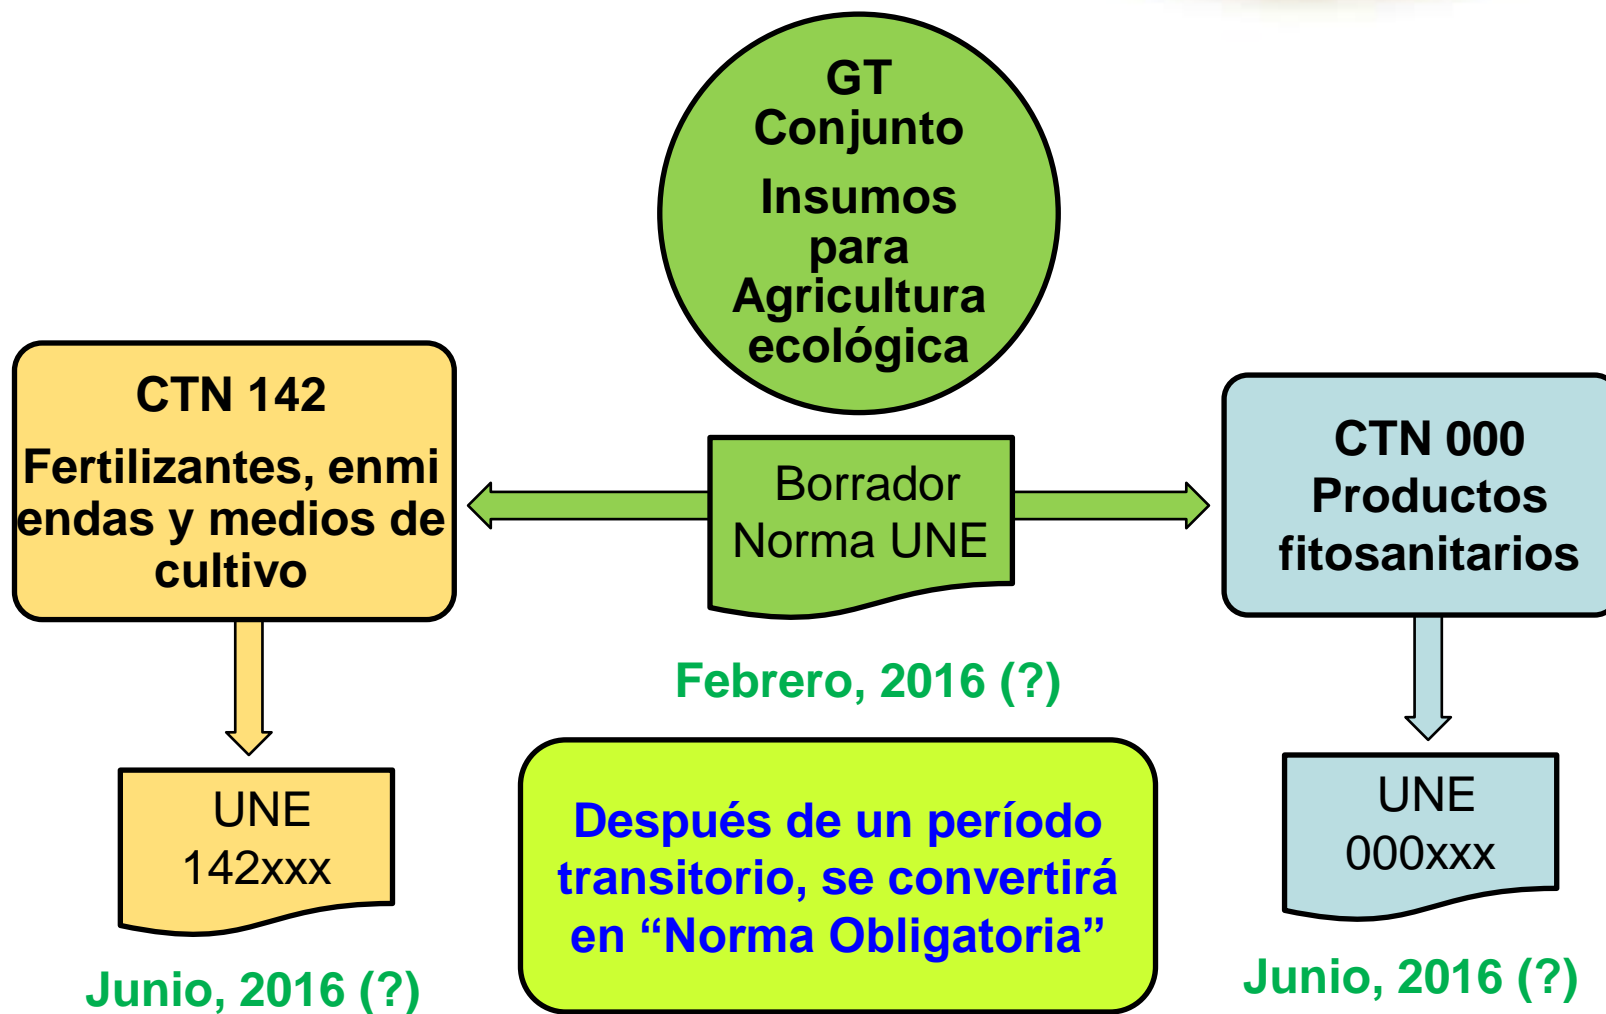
GT
Conjunto
Insumos para Agricultura ecológica

CTN 142
Fertilizantes, enmiendas y medios de cultivo

Borrador Norma UNE

CTN 000
Productos fitosanitarios

Febrero, 2016 (?)

UNE 142xxx

Después de un período transitorio, se convertirá en “Norma Obligatoria”

UNE 000xxx

Junio, 2016 (?)

Junio, 2016 (?)